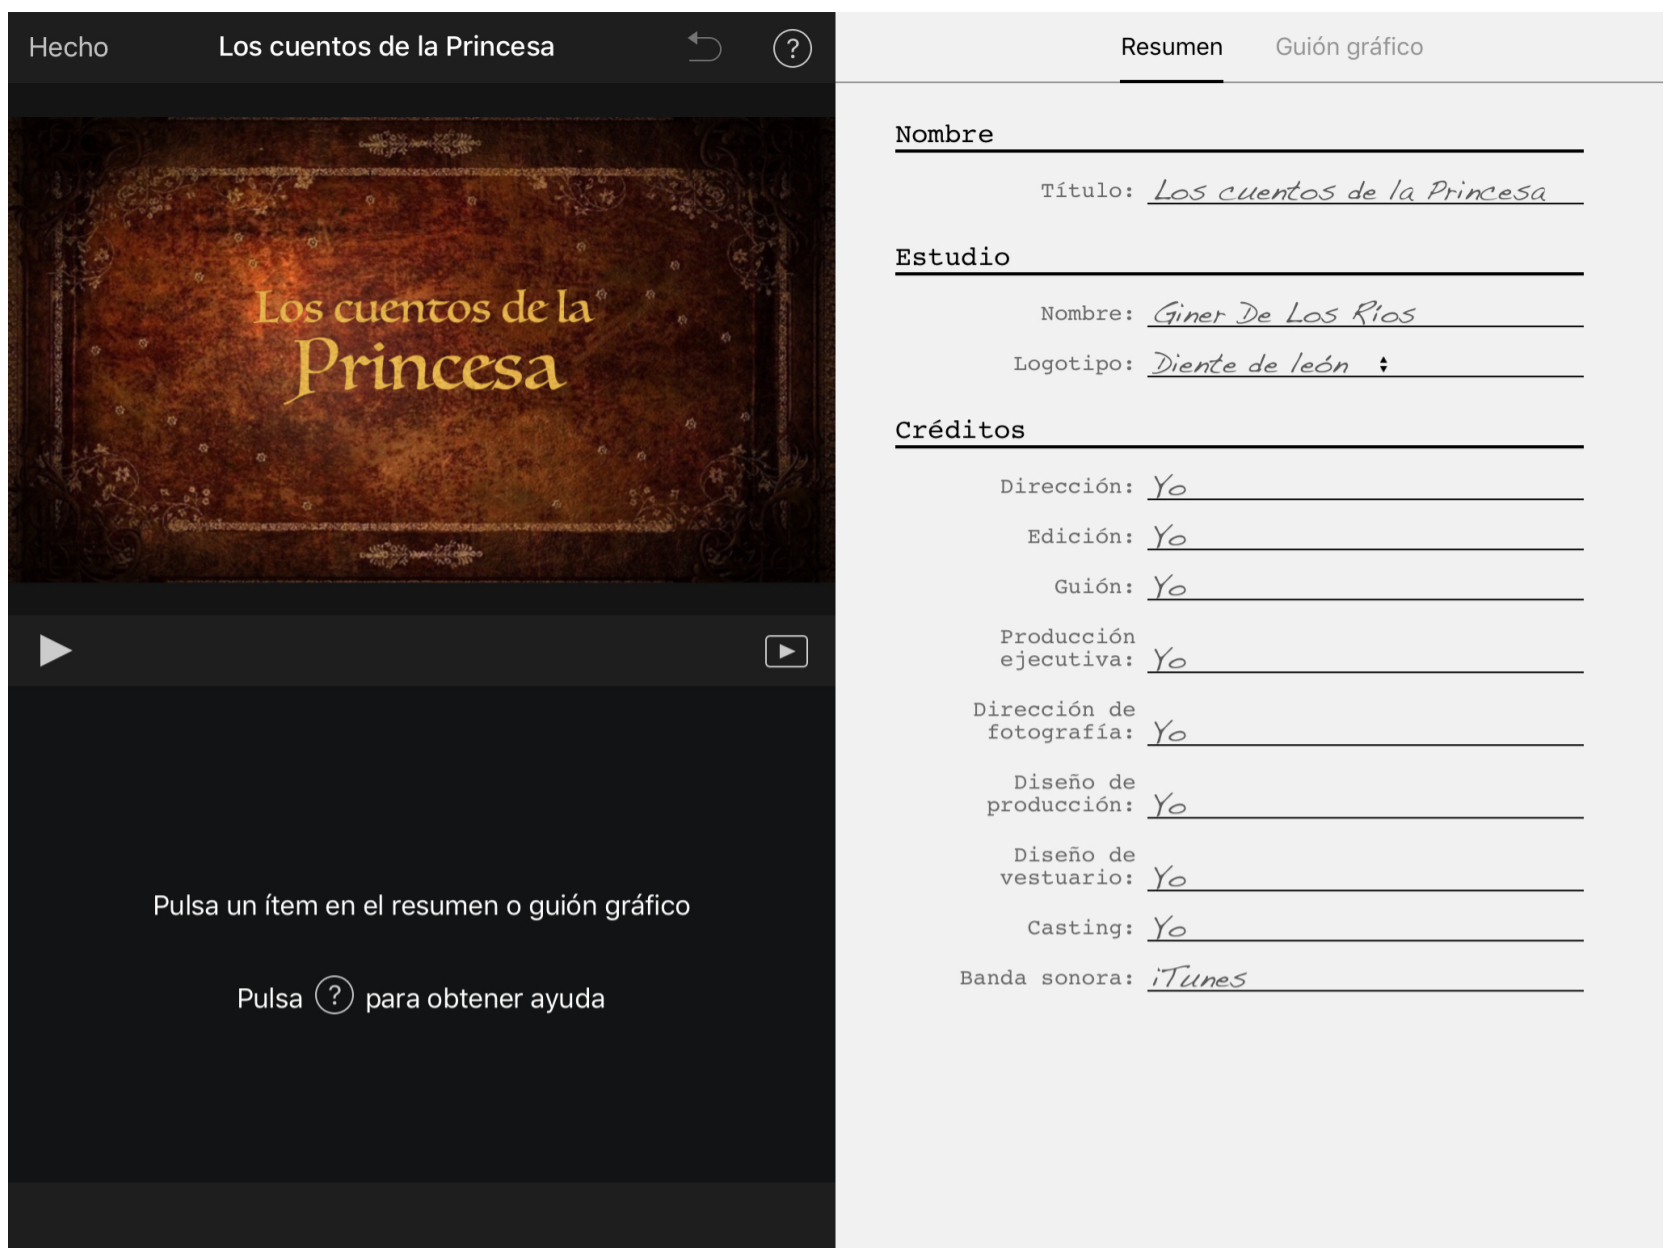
Hecho Los cuentos de la Princesa ?

Los cuentos de la Princesa

Pulsa un ítem en el resumen o guión gráfico

Pulsa ? para obtener ayuda

Resumen Guión gráfico

Nombre

Título: Los cuentos de la Princesa

Estudio

Nombre: Giner De Los Rios

Logotipo: Diente de león

Créditos

Dirección: Yo

Edición: Yo

Guión: Yo

Producción ejecutiva: Yo

Dirección de fotografía: Yo

Diseño de producción: Yo

Diseño de vestuario: Yo

Casting: Yo

Banda sonora: iTunes